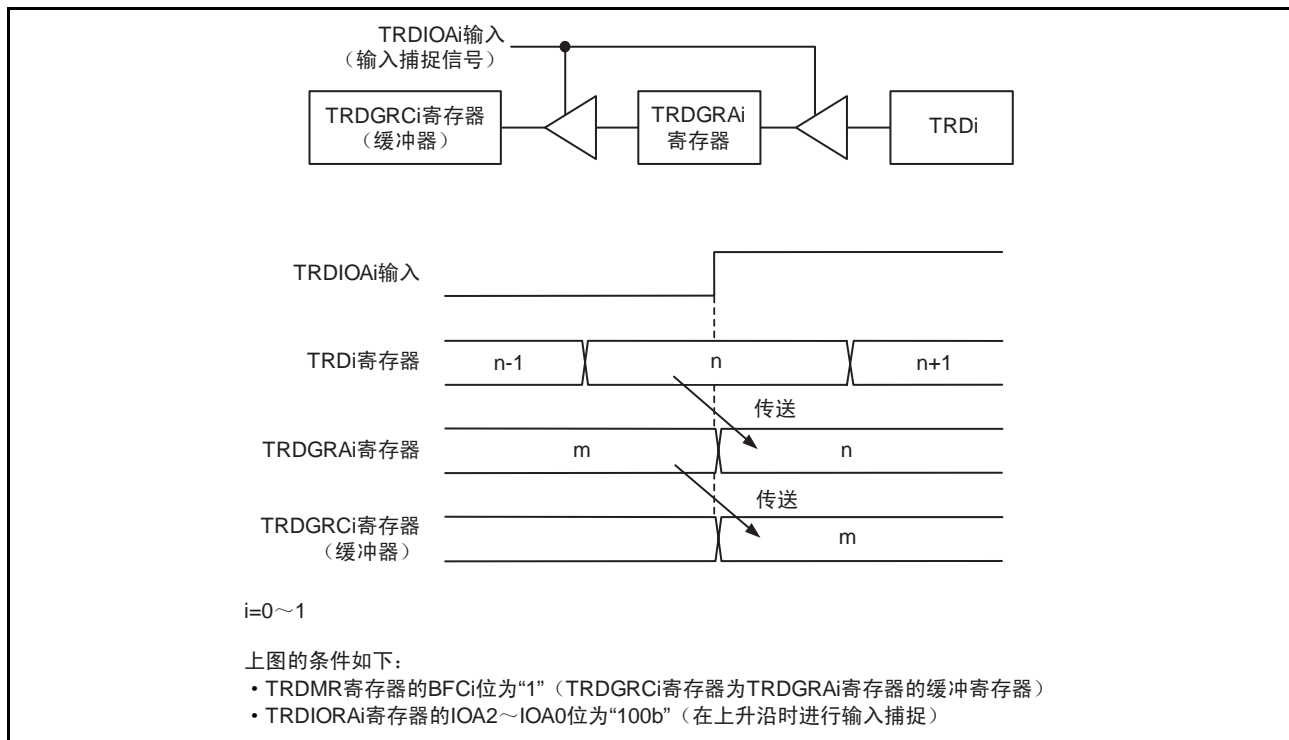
TRDIOAi输入
（输入捕捉信号）

TRDGRCi寄存器
（缓冲器）

TRDGRAi
寄存器

TRDi

TRDIOAi输入

TRDi寄存器

n-1

n

n+1

传送

TRDGRAi寄存器

m

n

传送

TRDGRCi寄存器
（缓冲器）

m

i=0～1

上图的条件如下：
・TRDMR寄存器的BFCi位为“1”（TRDGRCi寄存器为TRDGRAi寄存器的缓冲寄存器）
・TRDIORAi寄存器的IOA2～IOA0位为“100b”（在上升沿时进行输入捕捉）